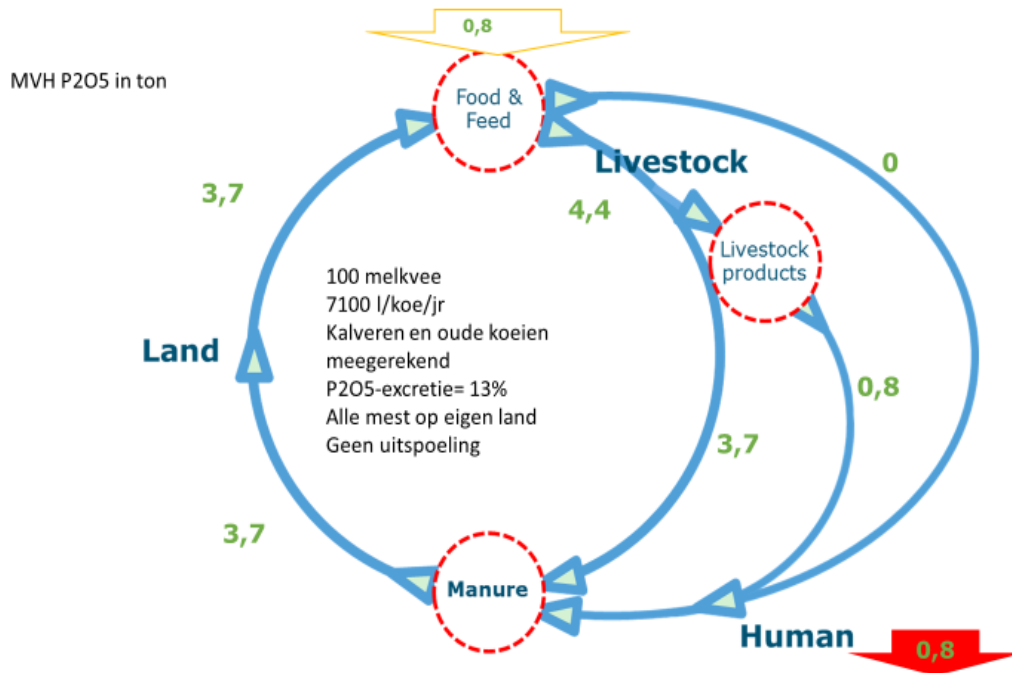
0,8

MVH P2O5 in ton

Food & Feed

Livestock

0

3,7

4,4

Livestock products

100 melkvee
7100 l/koe/jr
Kalveren en oude koeien meegerekend
P2O5-excretie= 13%
Alle mest op eigen land
Geen uitspoeling

Land

0,8

3,7

3,7

Manure

Human

0,8